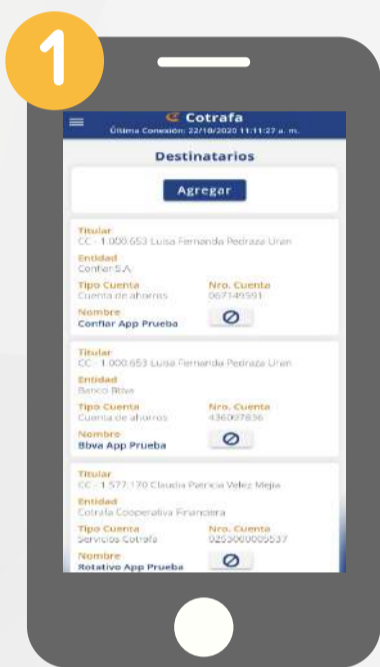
1

Cotrafa
Última Conexión: 22/10/2020 11:11:27 a. m.

Destinatarios

Agregar

Titular
CC - 1.000.653 Luisa Fernanda Pedraza Urán
Entidad
Confiar S.A
Tipo Cuenta
Cuenta de ahorros
Nro. Cuenta
067149591
Nombre
Confiar App Prueba

Titular
CC - 1.000.653 Luisa Fernanda Pedraza Urán
Entidad
Banco Bbva
Tipo Cuenta
Cuenta de ahorros
Nro. Cuenta
436007836
Nombre
Bbva App Prueba

Titular
CC - 1.577.170 Claudia Patricia Velez Mejia
Entidad
Cotrafa Cooperativa Financiera
Tipo Cuenta
Servicios Cotrafa
Nro. Cuenta
0253000005537
Nombre
Rotativo App Prueba